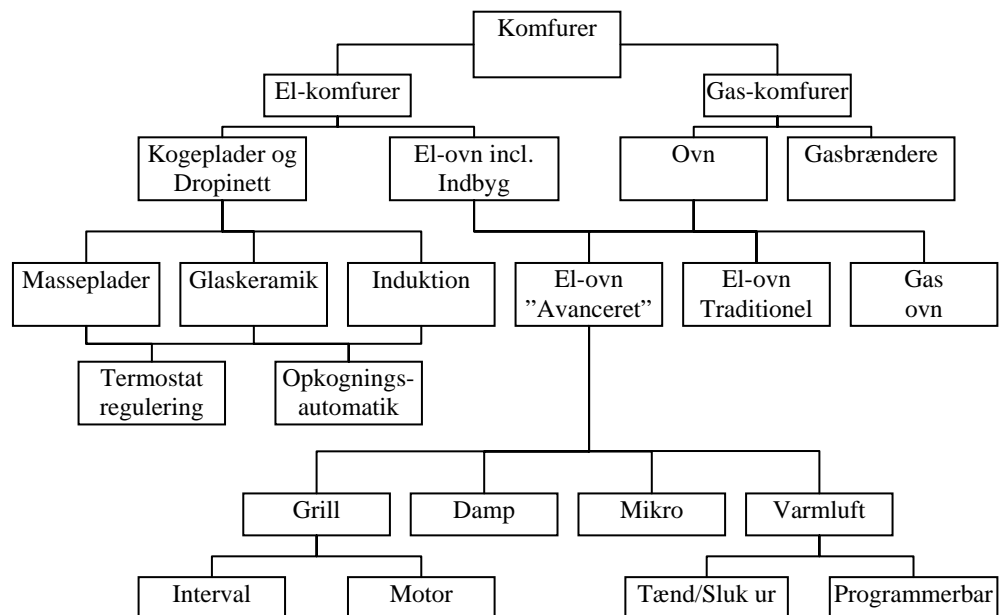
Komfurer

El-komfurer

Gas-komfurer

Kogeplader og Dropinett

El-ovn incl. Indbyg

Ovn

Gasbrændere

Masseplader

Glaskeramik

Induktion

El-ovn ”Avanceret”

El-ovn Traditionel

Gas ovn

Termostat regulering

Opkogningsautomatik

Grill

Damp

Mikro

Varmluft

Interval

Motor

Tænd/Sluk ur

Programmerbar